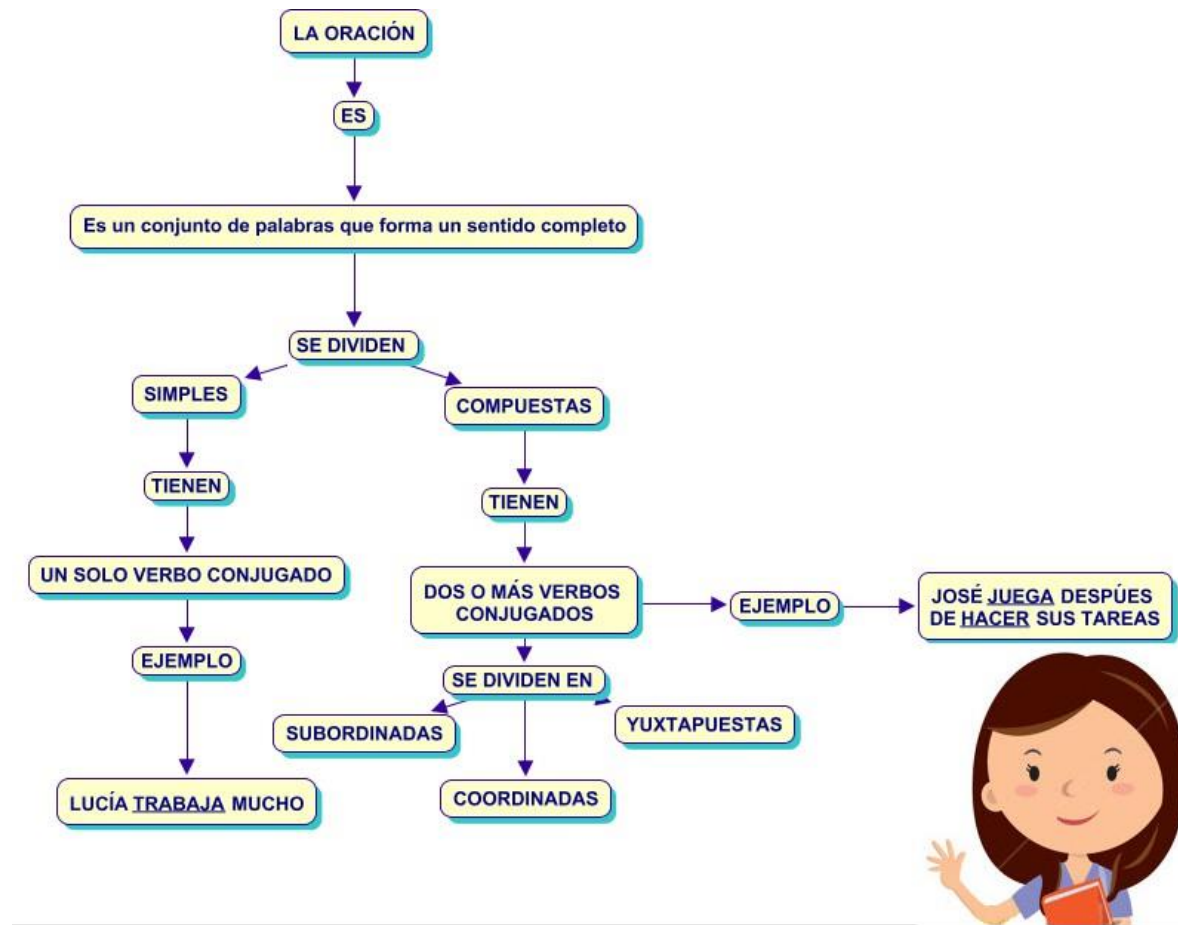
LA ORACIÓN

ES

Es un conjunto de palabras que forma un sentido completo

SE DIVIDEN

SIMPLES

TIENEN

UN SOLO VERBO CONJUGADO

EJEMPLO

LUCÍA TRABAJA MUCHO

COMPUESTAS

TIENEN

DOS O MÁS VERBOS CONJUGADOS

EJEMPLO

JOSÉ JUEGA DESPÚES DE HACER SUS TAREAS

SE DIVIDEN EN

SUBORDINADAS

COORDINADAS

YUXTAPUESTAS